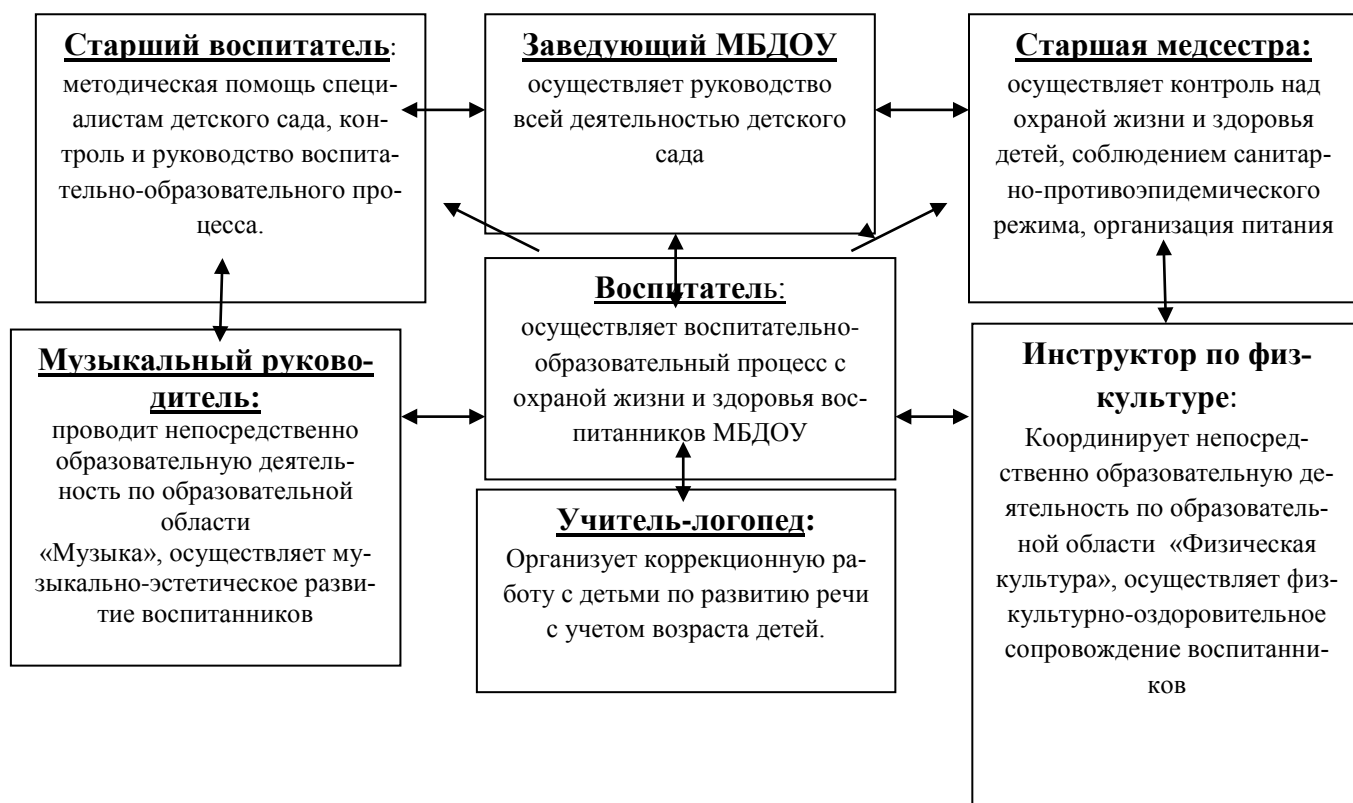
**Старший воспитатель**: методическая помощь специалистам детского сада, контроль и руководство воспитательно-образовательного процесса.

**Заведующий МБДОУ**
осуществляет руководство всей деятельностью детского сада

**Старшая медсестра:**
осуществляет контроль над охраной жизни и здоровья детей, соблюдением санитарно-противоэпидемического режима, организация питания

**Воспитатель**:
осуществляет воспитательно-образовательный процесс с охраной жизни и здоровья воспитанников МБДОУ

**Музыкальный руководитель:**
проводит непосредственно образовательную деятельность по образовательной области «Музыка», осуществляет музыкально-эстетическое развитие воспитанников

**Инструктор по физкультуре**:
Координирует непосредственно образовательную деятельность по образовательной области «Физическая культура», осуществляет физкультурно-оздоровительное сопровождение воспитанников

**Учитель-логопед:**
Организует коррекционную работу с детьми по развитию речи с учетом возраста детей.